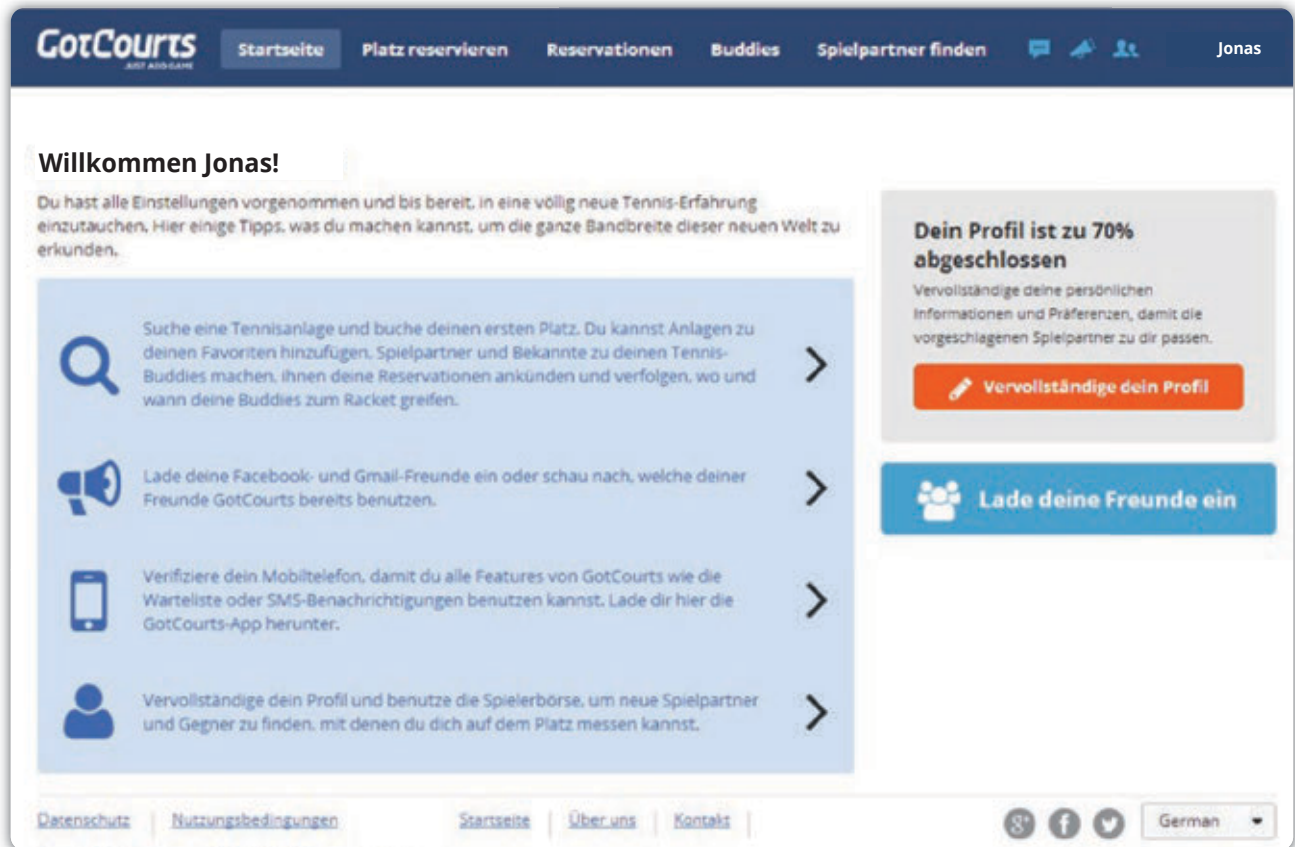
GotCourts
JUST ADD GAME

Startseite Platz reservieren Reservationen Buddies Spielpartner finden Jonas

Willkommen Jonas!

Du hast alle Einstellungen vorgenommen und bis bereit, in eine völlig neue Tennis-Erfahrung einzutauchen. Hier einige Tipps, was du machen kannst, um die ganze Bandbreite dieser neuen Welt zu erkunden.

Suche eine Tennisanlage und buche deinen ersten Platz. Du kannst Anlagen zu deinen Favoriten hinzufügen, Spielpartner und Bekannte zu deinen Tennis-Buddies machen, ihnen deine Reservationen ankünden und verfolgen, wo und wann deine Buddies zum Racket greifen.

Lade deine Facebook- und Gmail-Freunde ein oder schau nach, welche deiner Freunde GotCourts bereits benutzen.

Verifiziere dein Mobiltelefon, damit du alle Features von GotCourts wie die Warteliste oder SMS-Benachrichtigungen benutzen kannst. Lade dir hier die GotCourts-App herunter.

Vervollständige dein Profil und benutze die Spielerbörse, um neue Spielpartner und Gegner zu finden, mit denen du dich auf dem Platz messen kannst.

Dein Profil ist zu 70% abgeschlossen

Vervollständige deine persönlichen Informationen und Präferenzen, damit die vorgeschlagenen Spielpartner zu dir passen.

Vervollständige dein Profil

Lade deine Freunde ein

Datenschutz | Nutzungsbedingungen | Startseite | Über uns | Kontakt | German